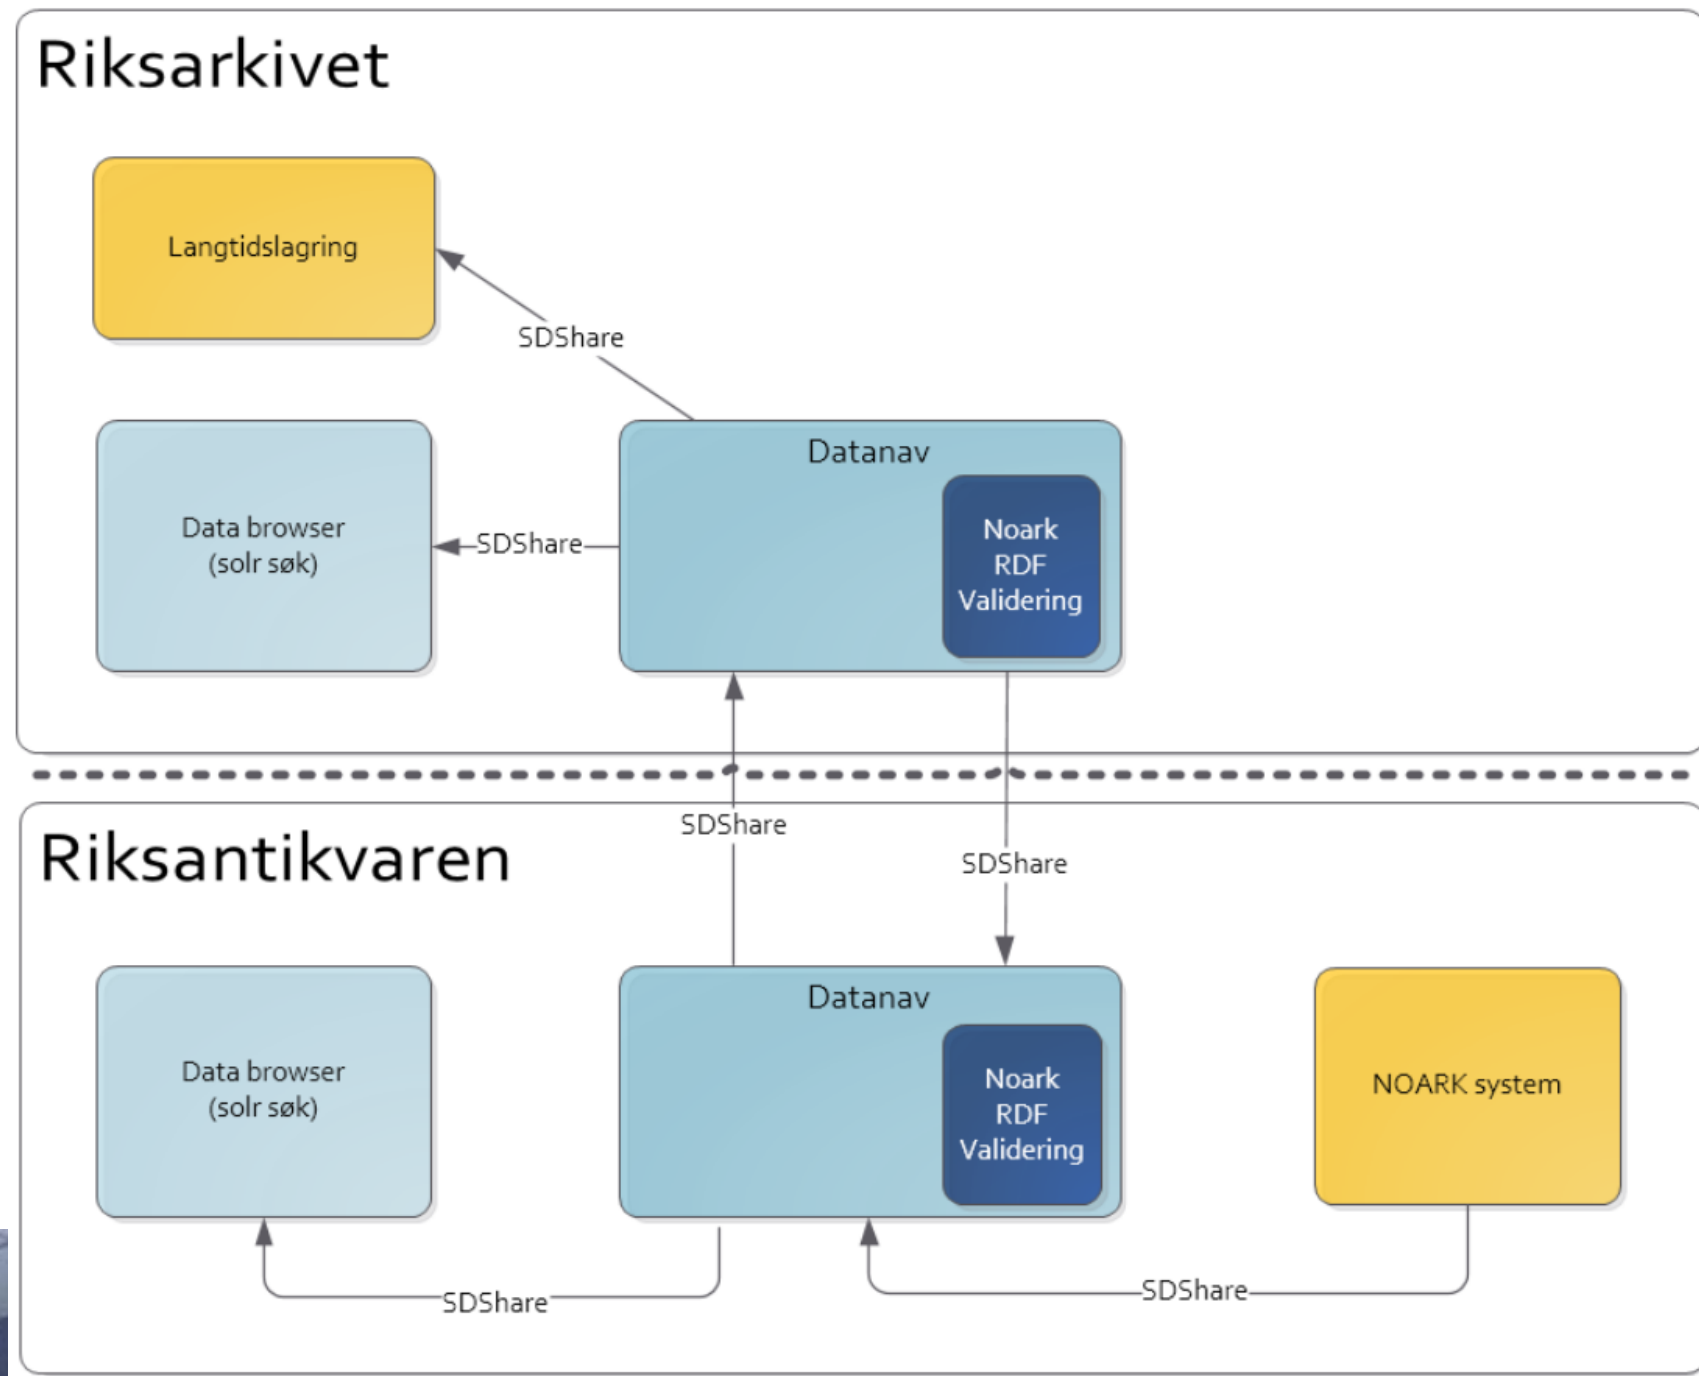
Riksarkivet

Langtidslagring

SDShare

Data browser
(solr søk)

SDShare

Datanav

Noark
RDF
Validering

SDShare

SDShare

Riksantikvaren

Data browser
(solr søk)

Datanav

Noark
RDF
Validering

NOARK system

SDShare

SDShare